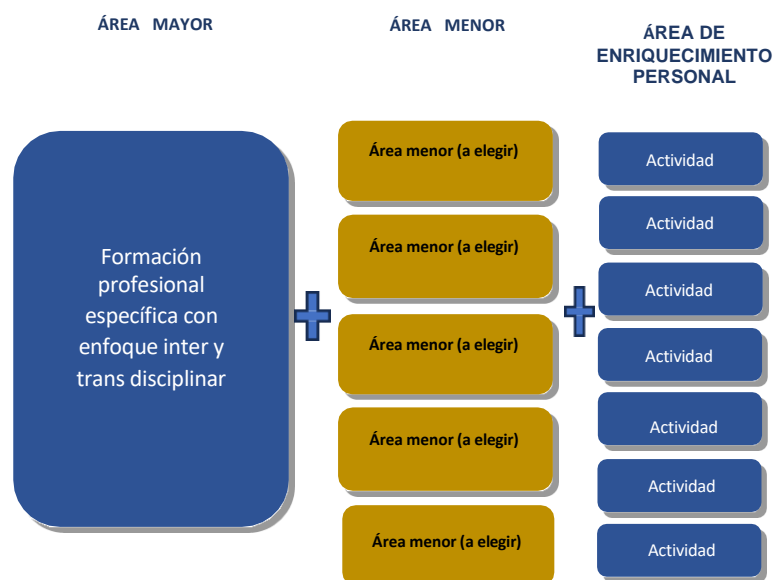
ÁREA MAYOR

ÁREA MENOR

ÁREA DE ENRIQUECIMIENTO PERSONAL

Formación profesional específica con enfoque inter y trans disciplinar

Área menor (a elegir)

Área menor (a elegir)

Área menor (a elegir)

Área menor (a elegir)

Área menor (a elegir)

Actividad

Actividad

Actividad

Actividad

Actividad

Actividad

Actividad